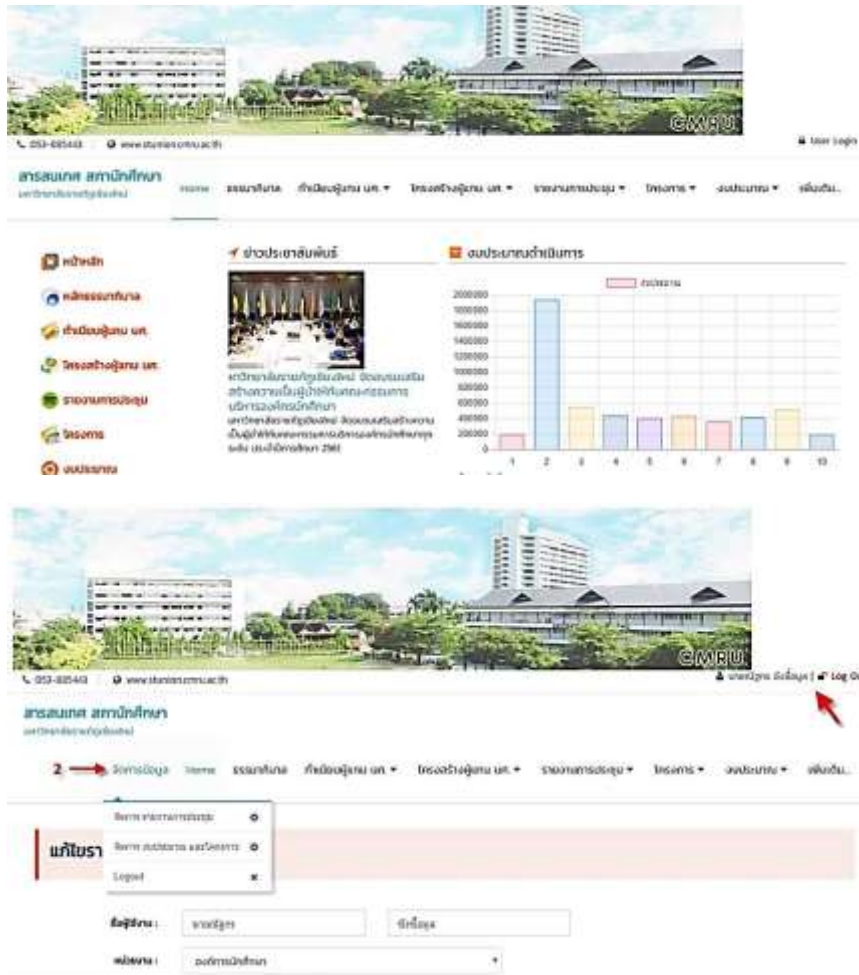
CMRU

053-885443 | www.stunion.cmru.ac.th

User Login

สารสนเทศ สภานักศึกษา
มหาวิทยาลัยราชภัฏเชียงใหม่

Home ธรรมาภิบาล ทำเนียบผู้บริหาร นศ. ▾ โครงสร้างผู้บริหาร นศ. ▾ รายงานการประชุม ▾ โครงการ ▾ งบประมาณ ▾ เพิ่มเติม..

หน้าหลัก
หลักธรรมาภิบาล
ทำเนียบผู้บริหาร นศ.
โครงสร้างผู้บริหาร นศ.
รายงานการประชุม
โครงการ
งบประมาณ

ข่าวประชาสัมพันธ์

มหาวิทยาลัยราชภัฏเชียงใหม่ จัดอบรมเสริมสร้างความเป็นผู้นำให้กับคณะกรรมการบริหารองค์กรนักศึกษา
มหาวิทยาลัยราชภัฏเชียงใหม่ จัดอบรมเสริมสร้างความเป็นผู้นำให้กับคณะกรรมการบริหารองค์กรนักศึกษาทุกระดับ ประจำปีการศึกษา 2561

งบประมาณดำเนินการ

งบประมาณ

2000000
1800000
1600000
1400000
1200000
1000000
800000
600000
400000
200000
0

1 2 3 4 5 6 7 8 9 10

CMRU

053-885443 | www.stunion.cmru.ac.th

นายณัฐกร ยิ่งเลี้ยง | Log Out

สารสนเทศ สภานักศึกษา
มหาวิทยาลัยราชภัฏเชียงใหม่

2 → จัดการข้อมูล Home ธรรมาภิบาล ทำเนียบผู้บริหาร นศ. ▾ โครงสร้างผู้บริหาร นศ. ▾ รายงานการประชุม ▾ โครงการ ▾ งบประมาณ ▾ เพิ่มเติม..

จัดการ รายงานการประชุม
จัดการ งบประมาณ และโครงการ
Logout

แก้ไขรา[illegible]

ชื่อผู้ใช้งาน : นายณัฐกร ยิ่งเลี้ยง

หน่วยงาน : องค์การนักศึกษา